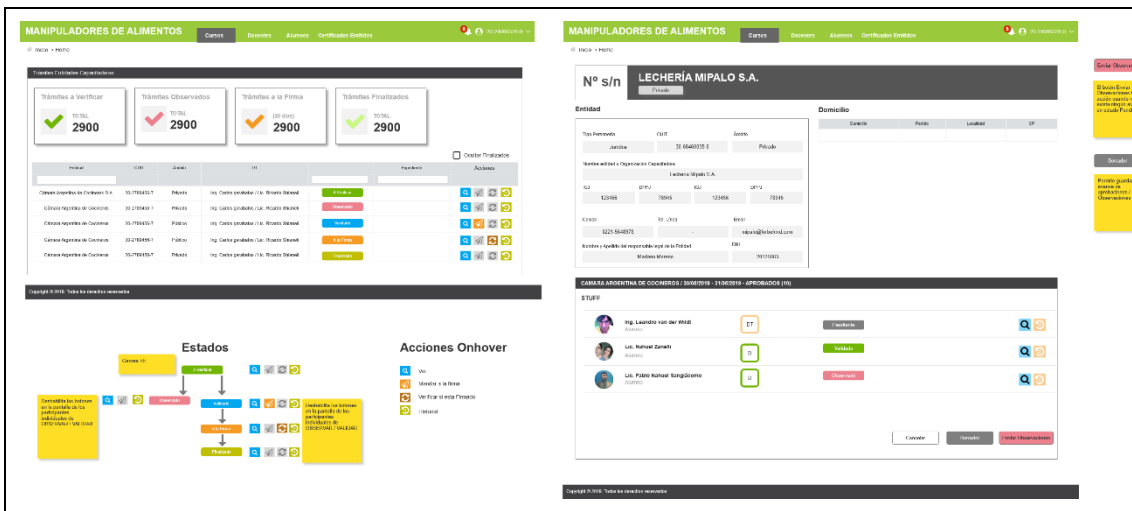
MANIPULADORES DE ALIMENTOS Cursos Docentes Alumnos Certificados Emitidos

Inicio > Home

Trámites Entidades Capacitadoras

Trámites a Verificar TOTAL 2900

Trámites Observados TOTAL 2900

Trámites a la Firma (30 días) 2900

Trámites Finalizados TOTAL 2900

Ocultar Finalizados

| Entidad | CUIT | Ámbito | | | Expediente | Acciones |
|---|---|---|---|---|---|---|
| Cámara Argentina de Cocineros S.A. | 30-7789456-7 | Privado | Ing. Carlos graduado // Lic. Ricardo Stalewal | A Verificar | | |
| Cámara Argentina de Cocineros | 30-7789456-7 | Privado | Ing. Carlos graduado // Lic. Ricardo Stalewal | Observado | | |
| Cámara Argentina de Cocineros | 30-7789456-7 | Público | Ing. Carlos graduado // Lic. Ricardo Stalewal | Verificado | | |
| Cámara Argentina de Cocineros | 30-2789456-7 | Público | Ing. Carlos graduado // Lic. Ricardo Stalewal | A la Firma | | |
| Cámara Argentina de Cocineros | 30-7789456-7 | Privado | Ing. Carlos graduado // Lic. Ricardo Stalewal | Finalizado | | |

Copyright © 2018. Todos los derechos reservados

Estados

Cuenta 10

A verificar

Observado

Verificado

A la Firma

Finalizado

Destacá/Ma los botones en la pantalla de los participantes individuales de OBSERVAR / VALIDAR

Destacá/Ma los botones en la pantalla de los participantes individuales de OBSERVAR / VALIDAR

Acciones Onhover

Ver

Mandar a la firma

Verificar si está Firmado

Historial

MANIPULADORES DE ALIMENTOS Cursos Docentes Alumnos Certificados Emitidos

Inicio > Home

N° s/n LECHERÍA MIPALO S.A.

Privado

Entidad

Tipo Persona: Jurídica
CUIT: 30 66460035 0
Ámbito: Privado

Nombre entidad u Organización Capacitadora: Lechería Mipalo S.A.

IG: 123456
BPPU: 78945
IGJ: 123456
DPPJ: 78945

Celular: 0221-5648978
Tel. Otros: -
Email: mipalo@lelactea.com

Nombre y Apellido del responsable legal de la Entidad: Martina Moreno
DNI: 28101803

Domicilio

| Calle/Nº | Partido | Localidad | CP |
|---|---|---|---|

CAMARA ARGENTINA DE COCINEROS / 30/08/2018 - 31/08/2019 - APROBADOS (10)

STUFF

Ing. Leandro van der Wildt Alumno — DT — Pendiente

Lic. Nahuel Zanetti Alumno — D — Validado

Lic. Fabio Nahuel Sangiácomo Alumno — D — Observado

Cancelar Guardar Enviar Observaciones

Copyright © 2018. Todos los derechos reservados

Enviar Observaciones

El botón Enviar Observaciones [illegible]

Guardar

Permite guardar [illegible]